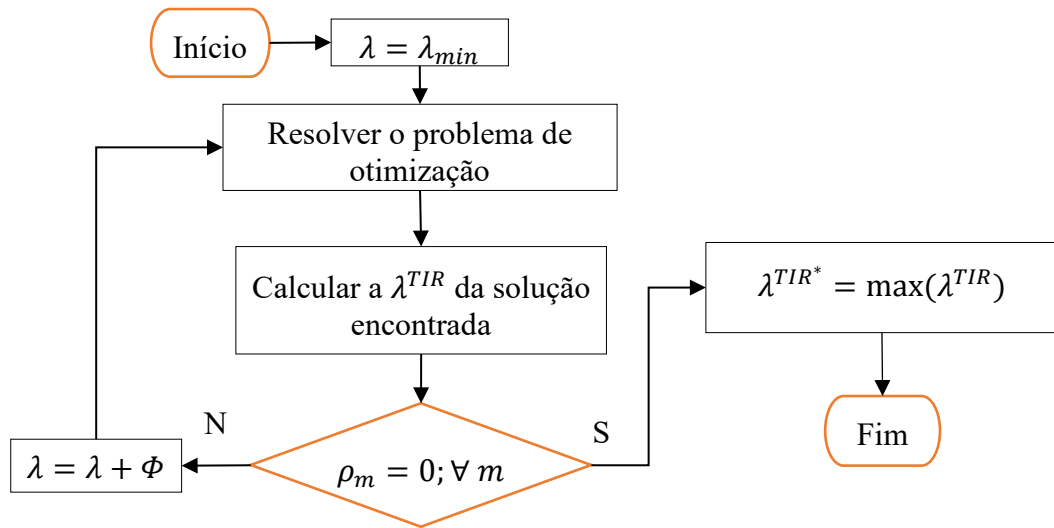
Início

$\lambda = \lambda_{min}$

Resolver o problema de otimização

Calcular a $\lambda^{TIR}$ da solução encontrada

$\rho_m = 0; \forall\, m$

N

S

$\lambda = \lambda + \Phi$

$\lambda^{TIR^*} = \max(\lambda^{TIR})$

Fim